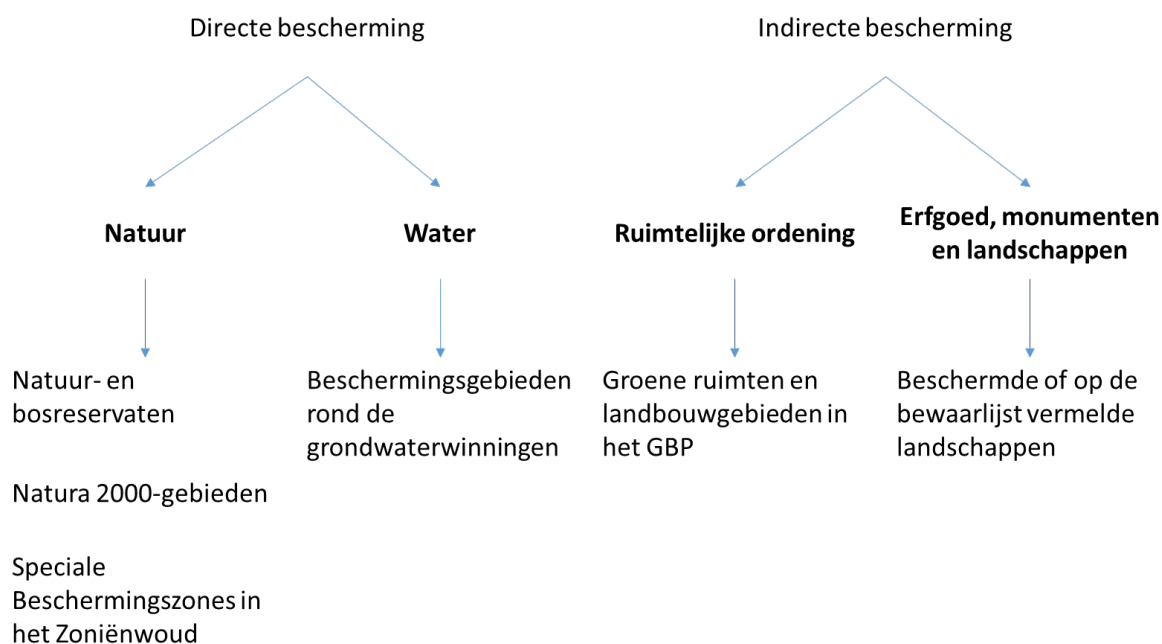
Directe bescherming

Indirecte bescherming

**Natuur**

**Water**

**Ruimtelijke ordening**

**Erfgoed, monumenten en landschappen**

Natuur- en bosreservaten

Natura 2000-gebieden

Speciale Beschermingszones in het Zoniënwoud

Beschermingsgebieden rond de grondwaterwinningen

Groene ruimten en landbouwgebieden in het GBP

Beschermde of op de bewaarlijst vermelde landschappen